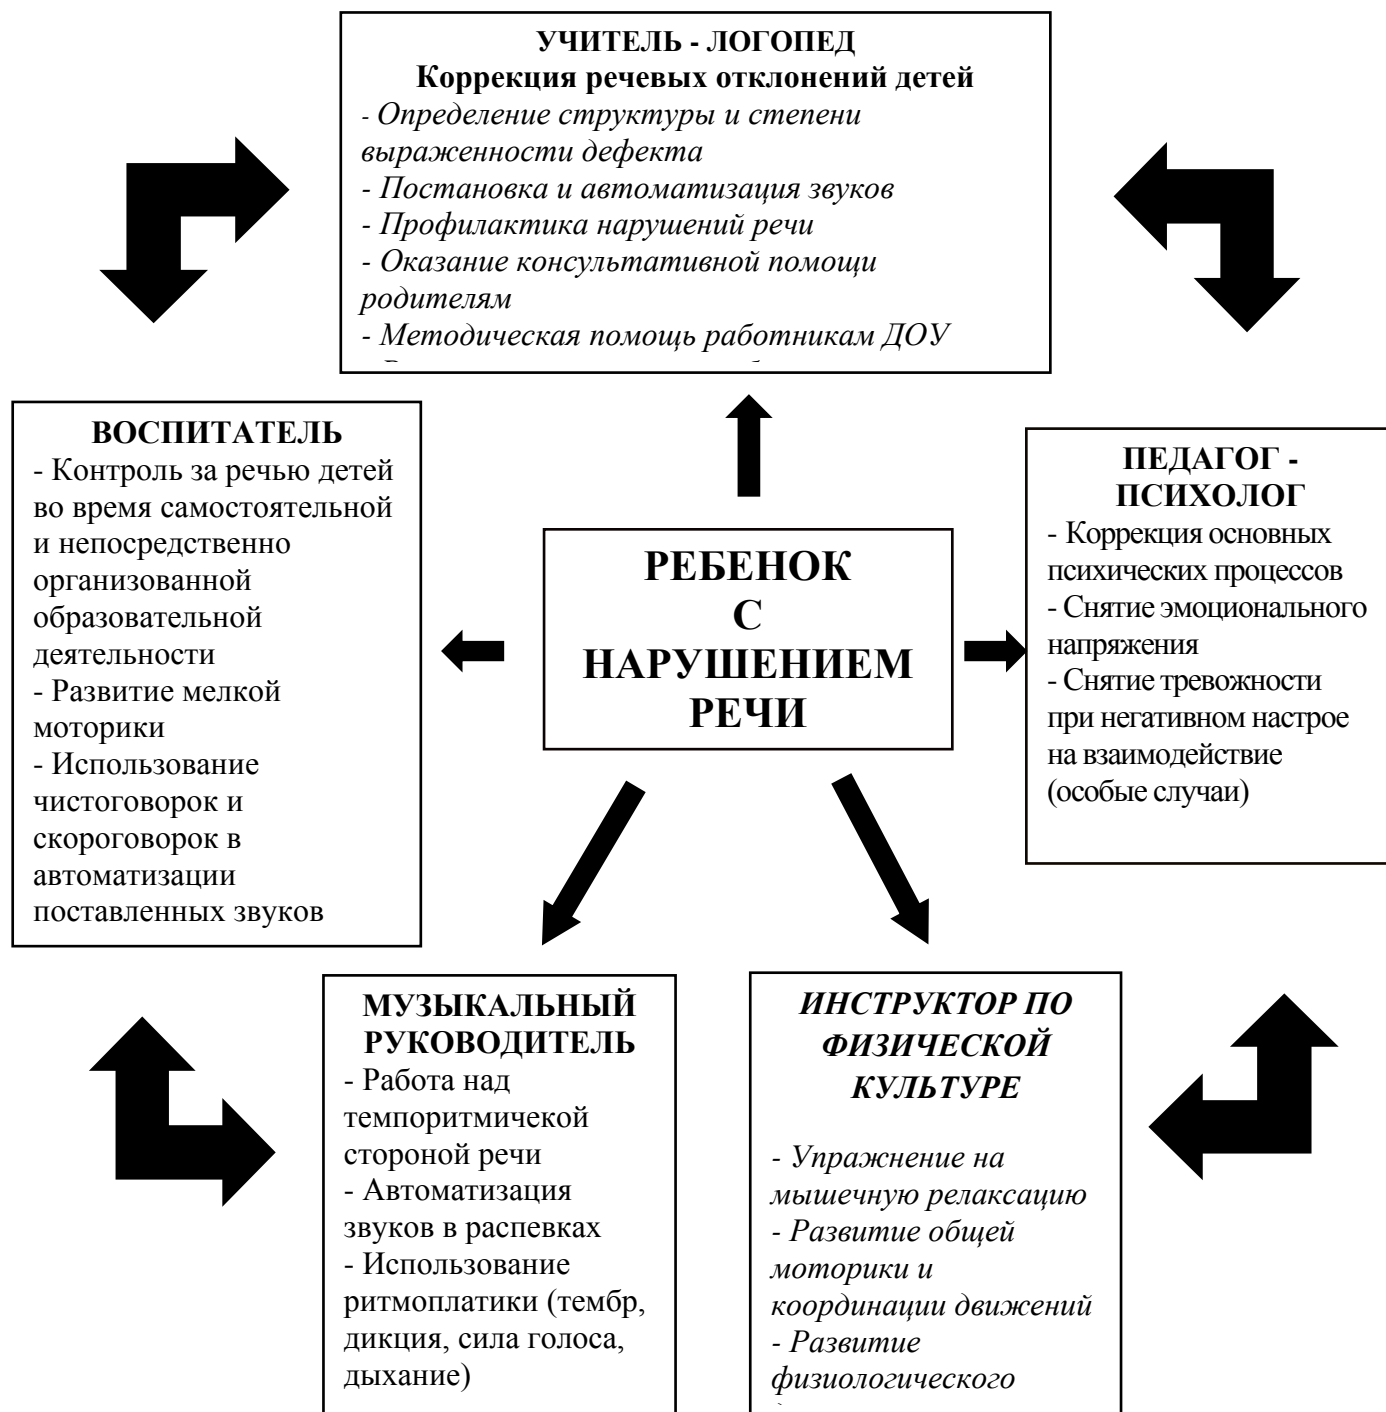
УЧИТЕЛЬ - ЛОГОПЕД
Коррекция речевых отклонений детей
- Определение структуры и степени выраженности дефекта
- Постановка и автоматизация звуков
- Профилактика нарушений речи
- Оказание консультативной помощи родителям
- Методическая помощь работникам ДОУ
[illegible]

ВОСПИТАТЕЛЬ
- Контроль за речью детей во время самостоятельной и непосредственно организованной образовательной деятельности
- Развитие мелкой моторики
- Использование чистоговорок и скороговорок в автоматизации поставленных звуков

РЕБЕНОК С НАРУШЕНИЕМ РЕЧИ

ПЕДАГОГ - ПСИХОЛОГ
- Коррекция основных психических процессов
- Снятие эмоционального напряжения
- Снятие тревожности при негативном настрое на взаимодействие (особые случаи)

МУЗЫКАЛЬНЫЙ РУКОВОДИТЕЛЬ
- Работа над темпоритмичекой стороной речи
- Автоматизация звуков в распевках
- Использование ритмоплатики (тембр, дикция, сила голоса, дыхание)

ИНСТРУКТОР ПО ФИЗИЧЕСКОЙ КУЛЬТУРЕ
- Упражнение на мышечную релаксацию
- Развитие общей моторики и координации движений
- Развитие физиологического
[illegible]